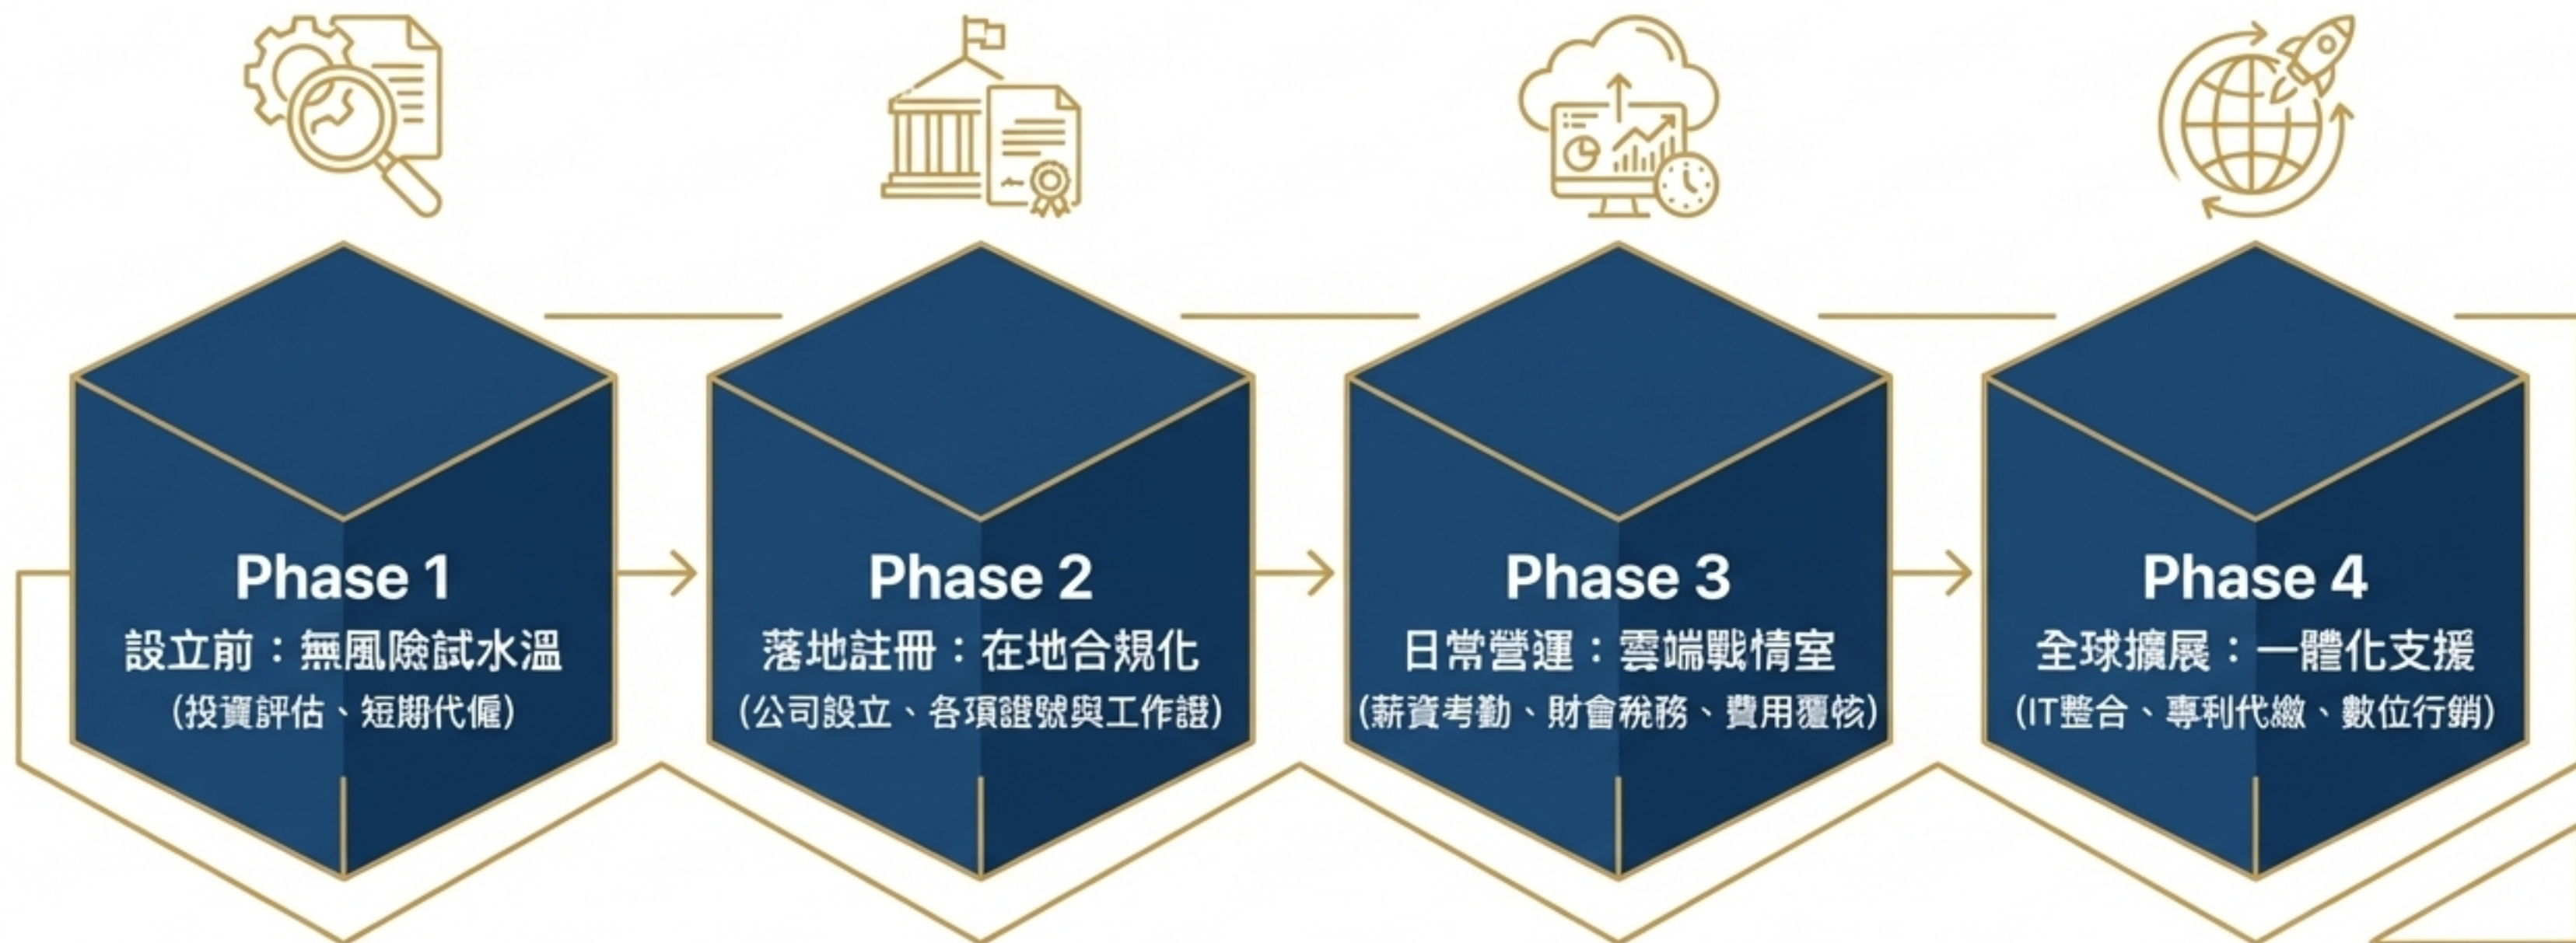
Phase 1
設立前：無風險試水溫
(投資評估、短期代僱)

Phase 2
落地註冊：在地合規化
(公司設立、各項證號與工作證)

Phase 3
日常營運：雲端戰情室
(薪資考勤、財會稅務、費用覆核)

Phase 4
全球擴展：一體化支援
(IT整合、專利代繳、數位行銷)